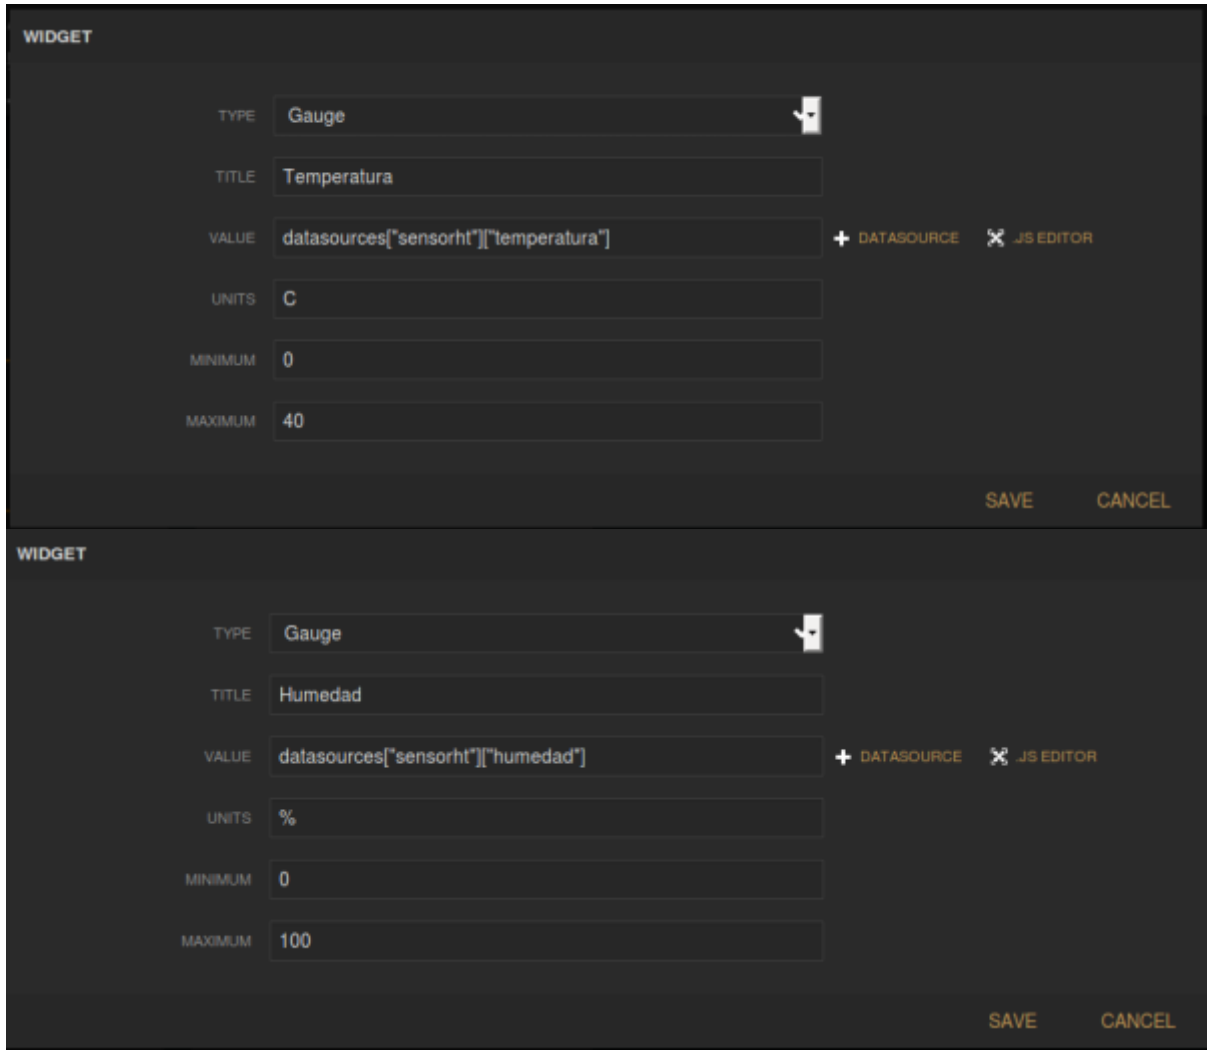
WIDGET

TYPE Gauge

TITLE Temperatura

VALUE datasources["sensorht"]["temperatura"] + DATASOURCE .JS EDITOR

UNITS C

MINIMUM 0

MAXIMUM 40

SAVE CANCEL

WIDGET

TYPE Gauge

TITLE Humedad

VALUE datasources["sensorht"]["humedad"] + DATASOURCE .JS EDITOR

UNITS %

MINIMUM 0

MAXIMUM 100

SAVE CANCEL